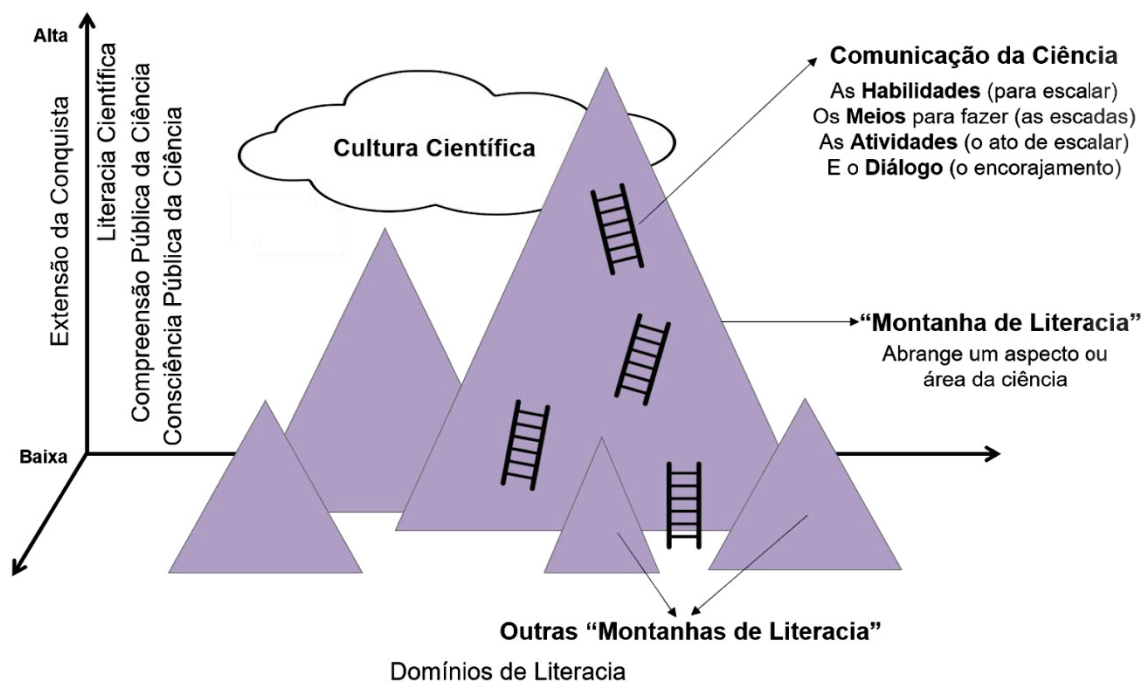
Alta

Extensão da Conquista

Literacia Científica
Compreensão Pública da Ciência
Consciência Pública da Ciência

Baixa

Cultura Científica

Comunicação da Ciência
As Habilidades (para escalar)
Os Meios para fazer (as escadas)
As Atividades (o ato de escalar)
E o Diálogo (o encorajamento)

"Montanha de Literacia"
Abrange um aspecto ou área da ciência

Outras "Montanhas de Literacia"

Domínios de Literacia